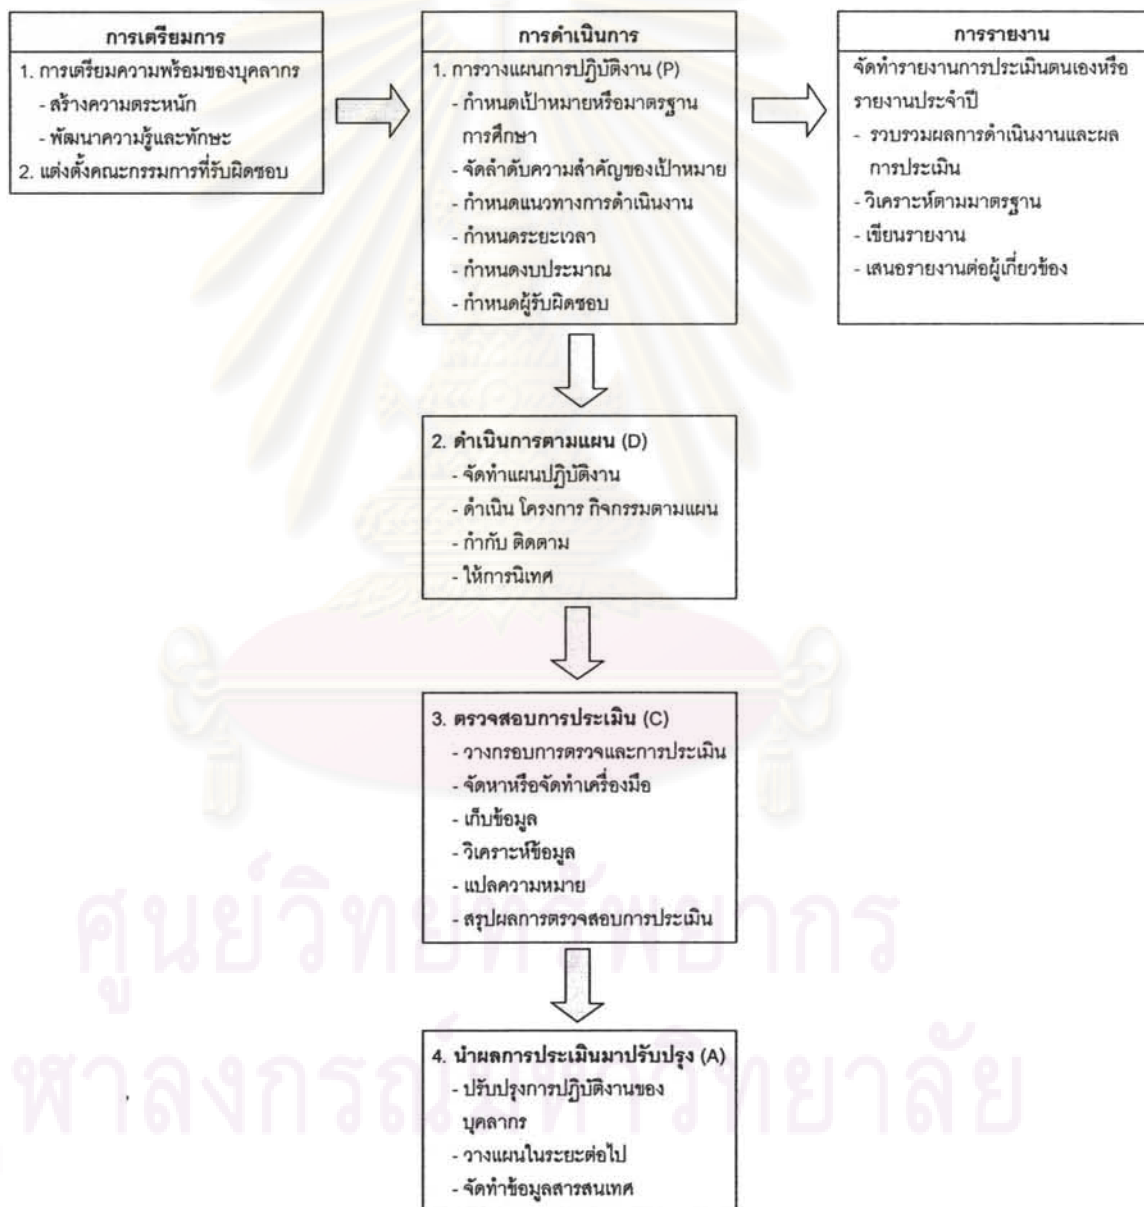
การเตรียมการ

1. การเตรียมความพร้อมของบุคลากร
- สร้างความตระหนัก
- พัฒนาความรู้และทักษะ
2. แต่งตั้งคณะกรรมการที่รับผิดชอบ

การดำเนินการ

1. การวางแผนการปฏิบัติงาน (P)
- กำหนดเป้าหมายหรือมาตรฐานการศึกษา
- จัดลำดับความสำคัญของเป้าหมาย
- กำหนดแนวทางการดำเนินงาน
- กำหนดระยะเวลา
- กำหนดงบประมาณ
- กำหนดผู้รับผิดชอบ

การรายงาน

จัดทำรายงานการประเมินตนเองหรือรายงานประจำปี
- รวบรวมผลการดำเนินงานและผลการประเมิน
- วิเคราะห์ตามมาตรฐาน
- เขียนรายงาน
- เสนอรายงานต่อผู้เกี่ยวข้อง

2. ดำเนินการตามแผน (D)
- จัดทำแผนปฏิบัติงาน
- ดำเนิน โครงการ กิจกรรมตามแผน
- กำกับ ติดตาม
- ให้การนิเทศ

3. ตรวจสอบการประเมิน (C)
- วางกรอบการตรวจและการประเมิน
- จัดหาหรือจัดทำเครื่องมือ
- เก็บข้อมูล
- วิเคราะห์ข้อมูล
- แปลความหมาย
- สรุปผลการตรวจสอบการประเมิน

4. นำผลการประเมินมาปรับปรุง (A)
- ปรับปรุงการปฏิบัติงานของบุคลากร
- วางแผนในระยะต่อไป
- จัดทำข้อมูลสารสนเทศ

ศูนย์วิทยทรัพยากร
จุฬาลงกรณ์มหาวิทยาลัย